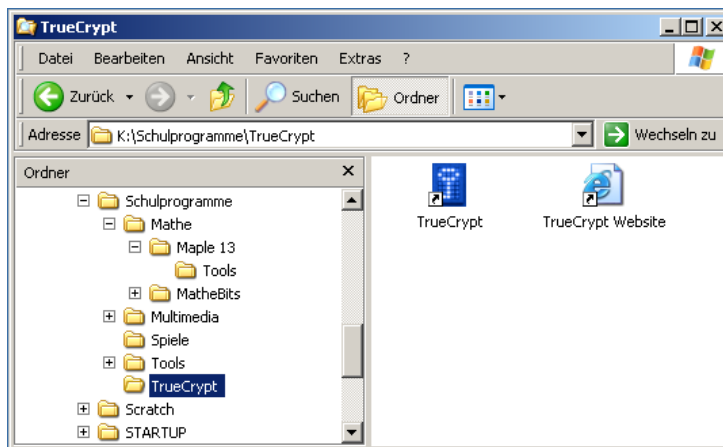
TrueCrypt

Datei Bearbeiten Ansicht Favoriten Extras ?

Zurück Suchen Ordner

Adresse K:\Schulprogramme\TrueCrypt Wechseln zu

Ordner ×

Schulprogramme
Mathe
Maple 13
Tools
MatheBits
Multimedia
Spiele
Tools
TrueCrypt
Scratch
STARTUP

TrueCrypt
TrueCrypt Website